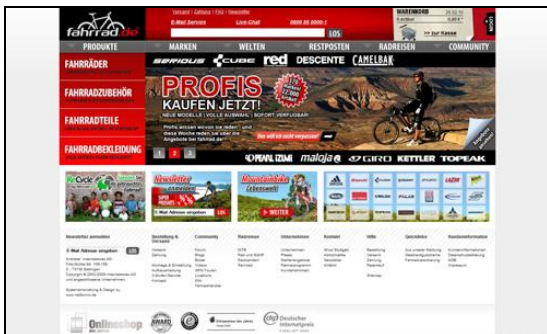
fahrrad.de

E-Mail Service Live-Chat 0800 50 0000-1

LOS

WARENKORB

>> zur Kasse

PRODUKTE MARKEN WELTEN RESTPOSTEN RADREISEN COMMUNITY

FAHRRÄDER

FAHRRADZUBEHÖR

FAHRRADTEILE

FAHRRADBEKLEIDUNG

SERIOUS CUBE red DESCENTE CAMELBAK

PROFIS KAUFEN JETZT!

NEUE MODELLE | VOLLE AUSWAHL | SOFORT VERFÜGBAR!

So wird es nicht verpasst!

1 2 3

PEARL IZUMI maloja GIRO KETTLER TOPEAK

ReCycle

Newsletter anmelden

Mountainbike Lebenswelt

>> WEITER

LOS

Newsletter anmelden

Bestellung & Versand

Community

Radreisen

Unternehmen

Kontakt

Hilfe

Gutscheine

Kundeninformation

Onlineshop

AWARD

Deutscher Internetpreis